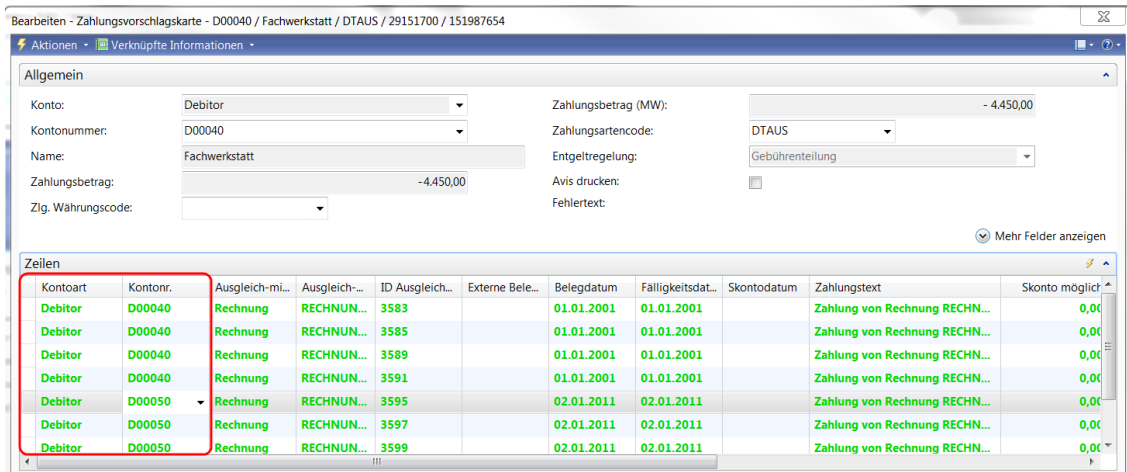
Bearbeiten - Zahlungsvorschlagskarte - D00040 / Fachwerkstatt / DTAUS / 29151700 / 151987654

Aktionen ▾ Verknüpfte Informationen ▾

Allgemein

Konto: Debitor
Kontonummer: D00040
Name: Fachwerkstatt
Zahlungsbetrag: -4.450,00
Zlg. Währungscode:

Zahlungsbetrag (MW): - 4.450,00
Zahlungsartencode: DTAUS
Entgeltregelung: Gebührenteilung
Avis drucken:
Fehlertext:

Mehr Felder anzeigen

Zeilen

| Kontoart | Kontonr. | Ausgleich-mi... | Ausgleich-... | ID Ausgleich... | Externe Bele... | Belegdatum | Fälligkeitsdat... | Skontodatum | Zahlungstext | Skonto möglich |
|---|---|---|---|---|---|---|---|---|---|---|
| Debitor | D00040 | Rechnung | RECHNUN... | 3583 | | 01.01.2001 | 01.01.2001 | | Zahlung von Rechnung RECHN... | 0,00 |
| Debitor | D00040 | Rechnung | RECHNUN... | 3585 | | 01.01.2001 | 01.01.2001 | | Zahlung von Rechnung RECHN... | 0,00 |
| Debitor | D00040 | Rechnung | RECHNUN... | 3589 | | 01.01.2001 | 01.01.2001 | | Zahlung von Rechnung RECHN... | 0,00 |
| Debitor | D00040 | Rechnung | RECHNUN... | 3591 | | 01.01.2001 | 01.01.2001 | | Zahlung von Rechnung RECHN... | 0,00 |
| Debitor | D00050 | Rechnung | RECHNUN... | 3595 | | 02.01.2011 | 02.01.2011 | | Zahlung von Rechnung RECHN... | 0,00 |
| Debitor | D00050 | Rechnung | RECHNUN... | 3597 | | 02.01.2011 | 02.01.2011 | | Zahlung von Rechnung RECHN... | 0,00 |
| Debitor | D00050 | Rechnung | RECHNUN... | 3599 | | 02.01.2011 | 02.01.2011 | | Zahlung von Rechnung RECHN... | 0,00 |